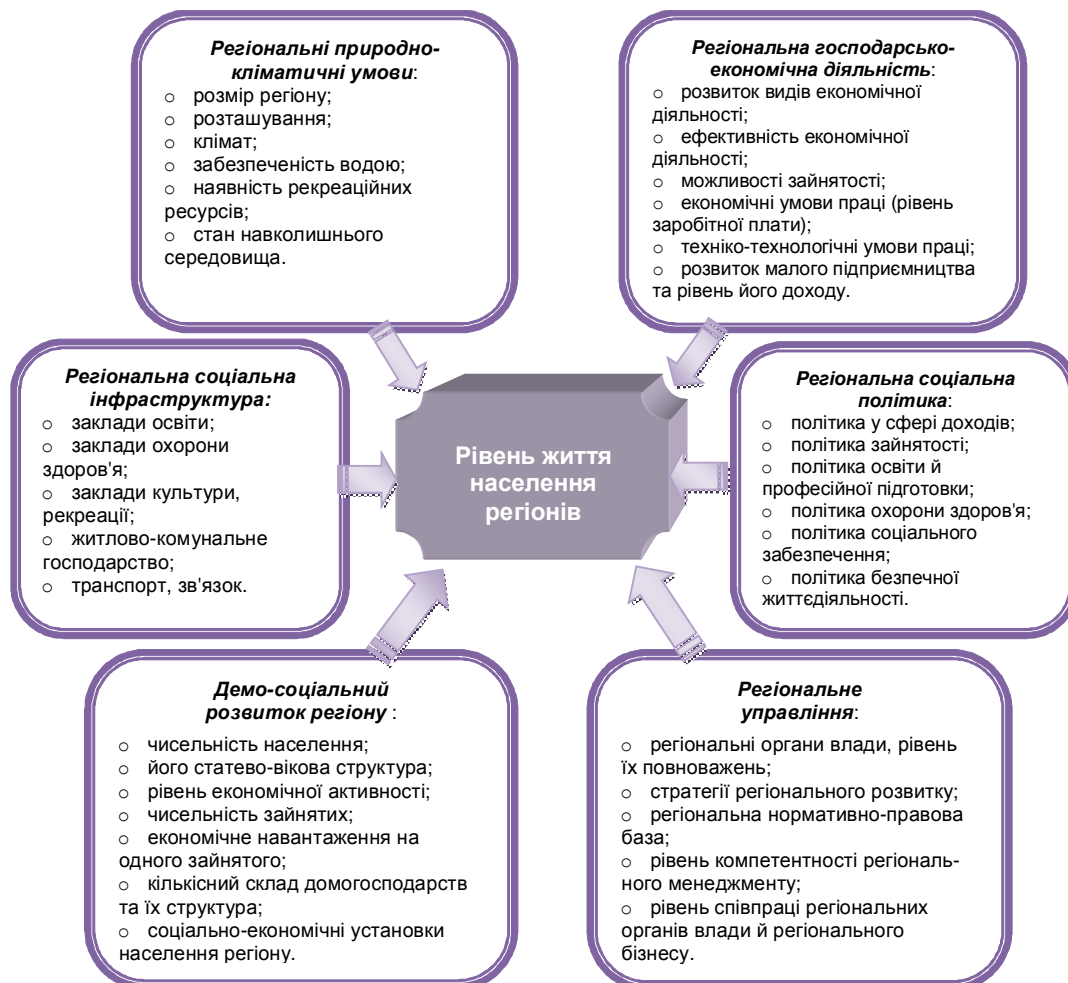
**Регіональні природно-кліматичні умови**:
- розмір регіону;
- розташування;
- клімат;
- забезпеченість водою;
- наявність рекреаційних ресурсів;
- стан навколишнього середовища.

**Регіональна господарсько-економічна діяльність**:
- розвиток видів економічної діяльності;
- ефективність економічної діяльності;
- можливості зайнятості;
- економічні умови праці (рівень заробітної плати);
- техніко-технологічні умови праці;
- розвиток малого підприємництва та рівень його доходу.

**Регіональна соціальна інфраструктура:**
- заклади освіти;
- заклади охорони здоров'я;
- заклади культури, рекреації;
- житлово-комунальне господарство;
- транспорт, зв'язок.

Рівень життя населення регіонів

**Регіональна соціальна політика**:
- політика у сфері доходів;
- політика зайнятості;
- політика освіти й професійної підготовки;
- політика охорони здоров'я;
- політика соціального забезпечення;
- політика безпечної життєдіяльності.

**Демо-соціальний розвиток регіону** :
- чисельність населення;
- його статево-вікова структура;
- рівень економічної активності;
- чисельність зайнятих;
- економічне навантаження на одного зайнятого;
- кількісний склад домогосподарств та їх структура;
- соціально-економічні установки населення регіону.

**Регіональне управління**:
- регіональні органи влади, рівень їх повноважень;
- стратегії регіонального розвитку;
- регіональна нормативно-правова база;
- рівень компетентності регіонального менеджменту;
- рівень співпраці регіональних органів влади й регіонального бізнесу.